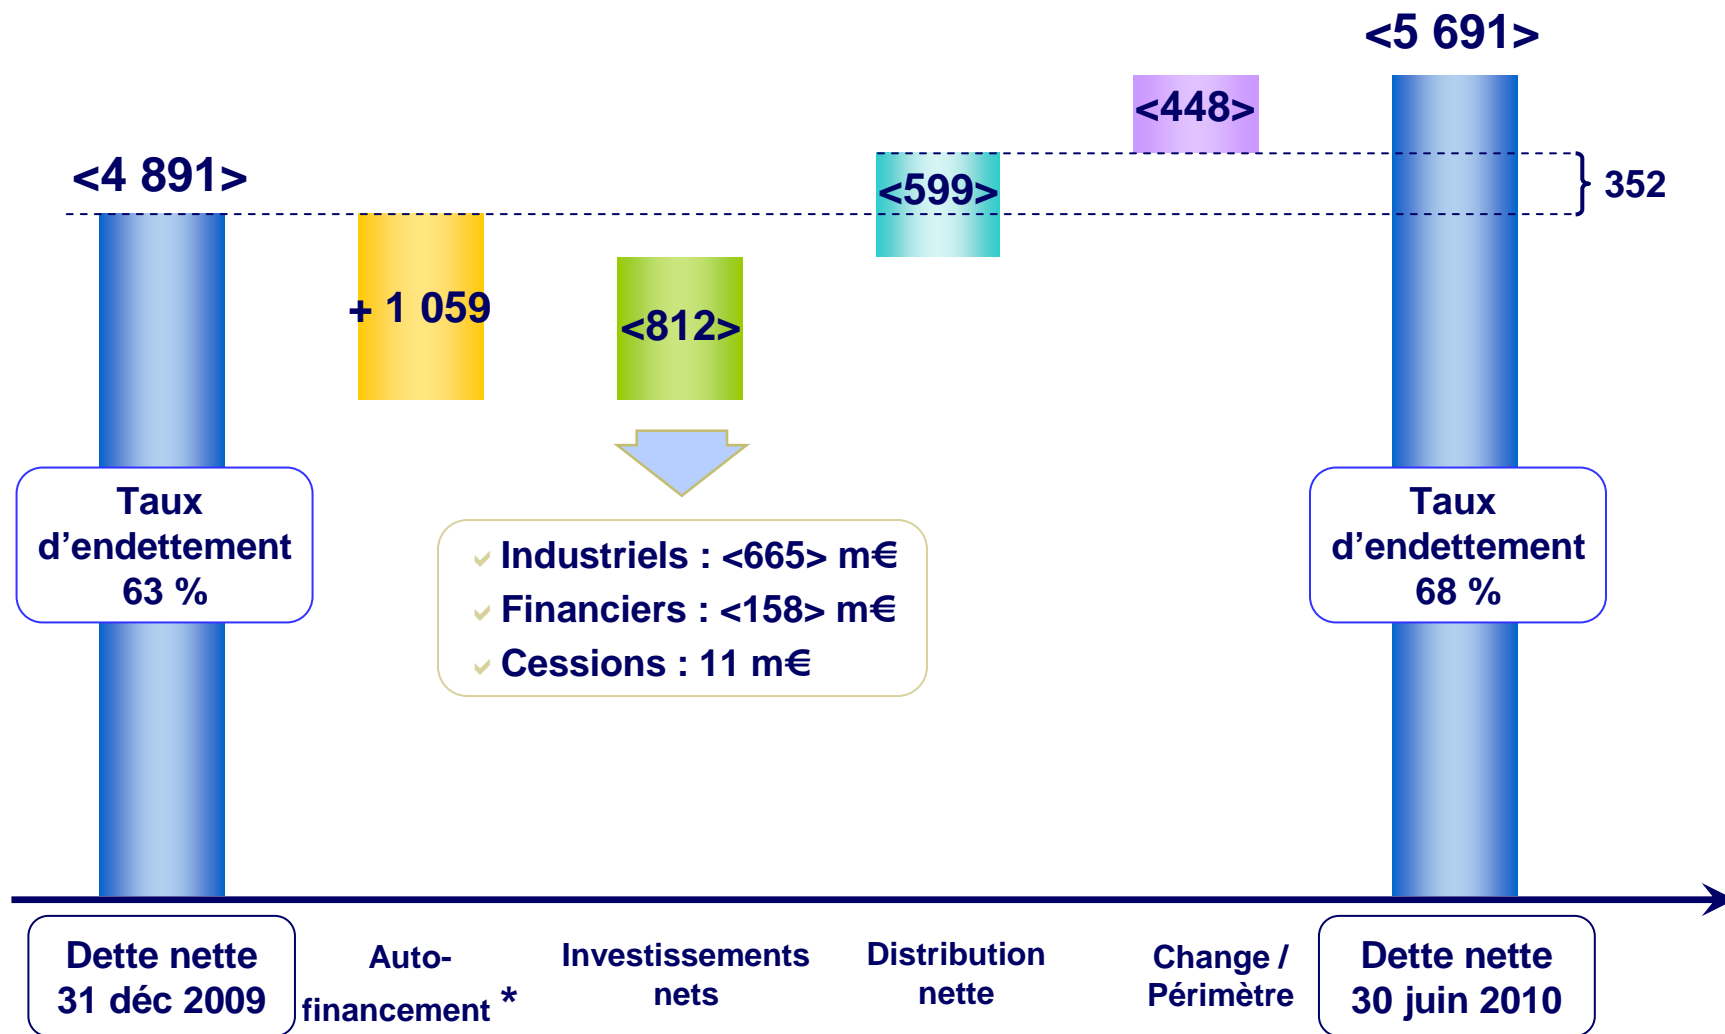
<5 691>

<448>

<4 891>

<599>

352

+ 1 059

<812>

Taux d’endettement 63 %

Industriels : <665> m€
Financiers : <158> m€
Cessions : 11 m€

Taux d’endettement 68 %

Dette nette 31 déc 2009

Auto-financement *

Investissements nets

Distribution nette

Change / Périmètre

Dette nette 30 juin 2010